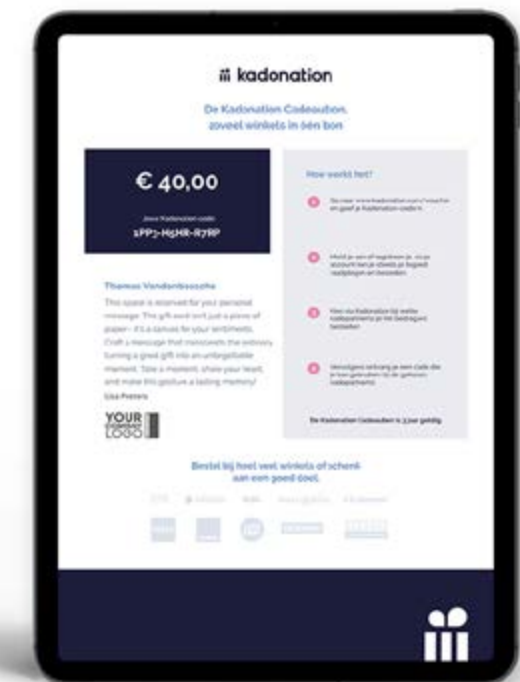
kadonation

De Kadonation Codebon, zoveel winkels in één bon

€ 40,00

Jouw Kadonation code:
1PP7-H5HR-R7RP

How werkt het?

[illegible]

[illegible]

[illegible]

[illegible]

De Kadonation Codebon is 3 jaar geldig

Thomas Vandenbossche

This space is reserved for your personal message. The gift card isn't just a piece of paper – it's a canvas for your sentiments. Craft a message that transcends the ordinary, turning a great gift into an unforgettable moment. Take a moment, share your heart, and make this gesture a lasting memory!

Lisa Peeters

YOUR COMPANY LOGO

Bestel bij heel veel winkels of schenk aan een goed doel.

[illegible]